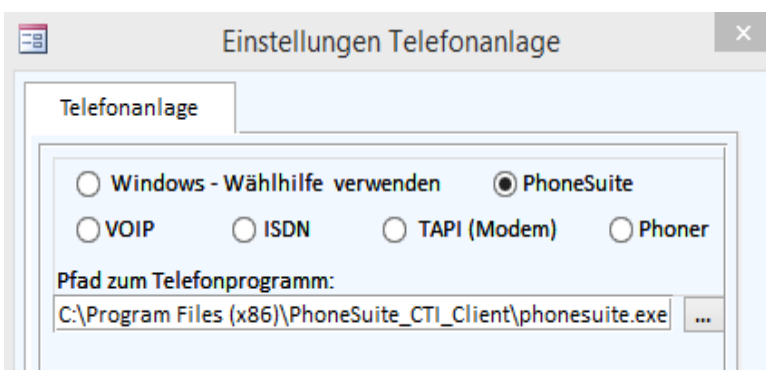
Einstellungen Telefonanlage

×

Telefonanlage

Windows - Wählhilfe verwenden

PhoneSuite

VOIP

ISDN

TAPI (Modem)

Phoner

Pfad zum Telefonprogramm:

C:\Program Files (x86)\PhoneSuite_CTI_Client\phonesuite.exe

...